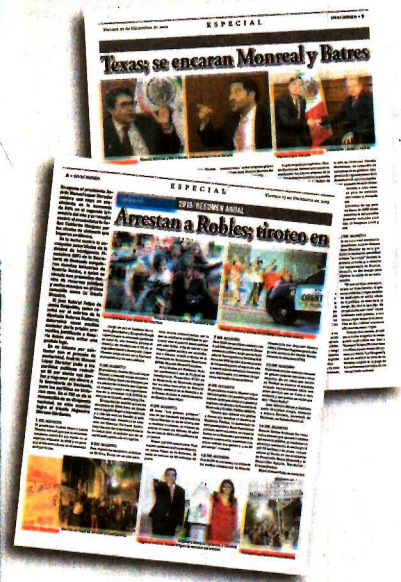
Viernes 27 de Diciembre de 2013

ESPECIAL

UNOMÁSUNO • 9

Texas; se encaran Monreal y Batres

8 • UNOMÁSUNO

ESPECIAL

Viernes 27 de Diciembre de 2013

2013: RESUMEN ANUAL

Arrestan a Robles; tiroteo en

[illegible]